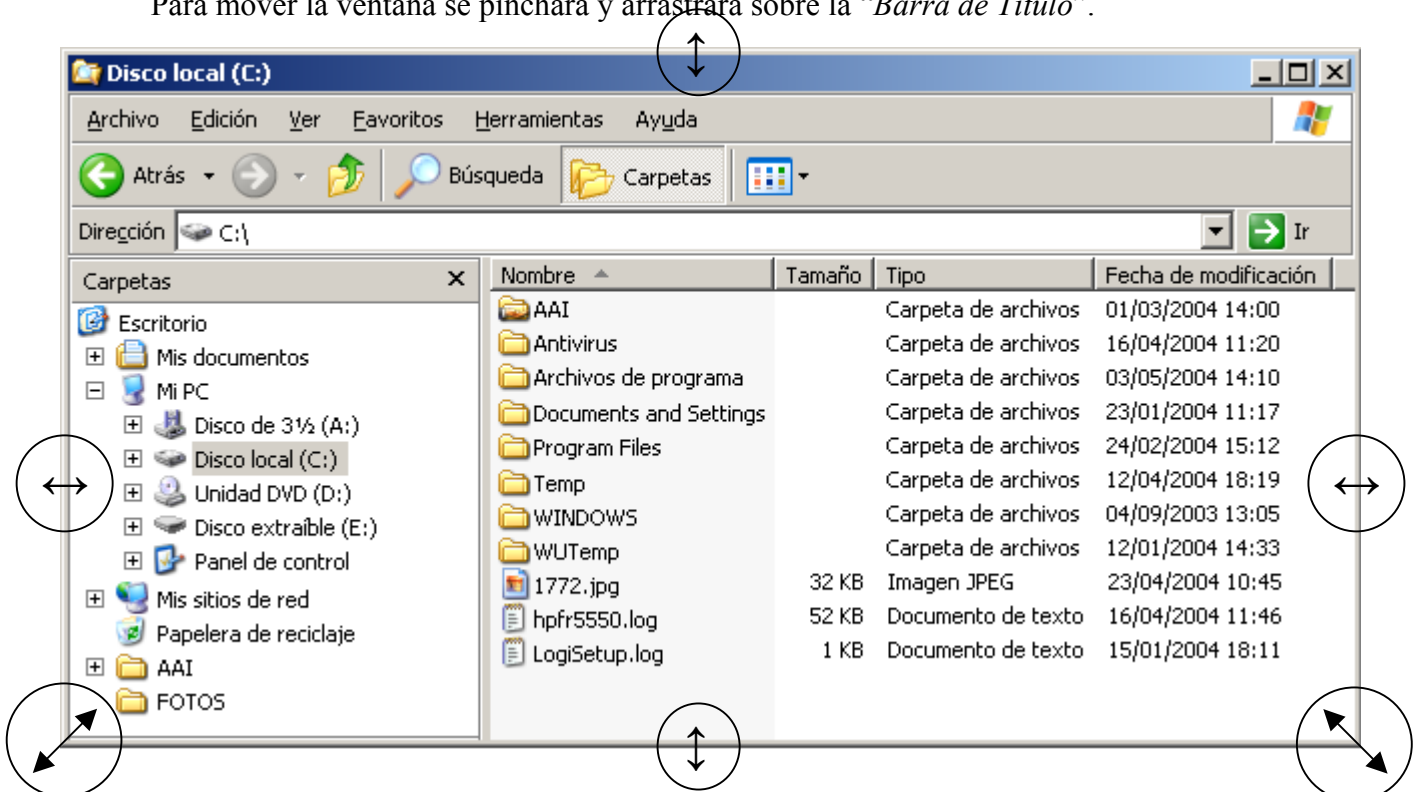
Para mover la ventana se pinchará y arrastrará sobre la "Barra de Título".

Disco local (C:)

Archivo Edición Ver Favoritos Herramientas Ayuda

Atrás Búsqueda Carpetas

Dirección C:\ Ir

Carpetas ×

Escritorio
Mis documentos
Mi PC
Disco de 3½ (A:)
Disco local (C:)
Unidad DVD (D:)
Disco extraíble (E:)
Panel de control
Mis sitios de red
Papelera de reciclaje
AAI
FOTOS

| Nombre | Tamaño | Tipo | Fecha de modificación |
|---|---|---|---|
| AAI | | Carpeta de archivos | 01/03/2004 14:00 |
| Antivirus | | Carpeta de archivos | 16/04/2004 11:20 |
| Archivos de programa | | Carpeta de archivos | 03/05/2004 14:10 |
| Documents and Settings | | Carpeta de archivos | 23/01/2004 11:17 |
| Program Files | | Carpeta de archivos | 24/02/2004 15:12 |
| Temp | | Carpeta de archivos | 12/04/2004 18:19 |
| WINDOWS | | Carpeta de archivos | 04/09/2003 13:05 |
| WUTemp | | Carpeta de archivos | 12/01/2004 14:33 |
| 1772.jpg | 32 KB | Imagen JPEG | 23/04/2004 10:45 |
| hpfr5550.log | 52 KB | Documento de texto | 16/04/2004 11:46 |
| LogiSetup.log | 1 KB | Documento de texto | 15/01/2004 18:11 |